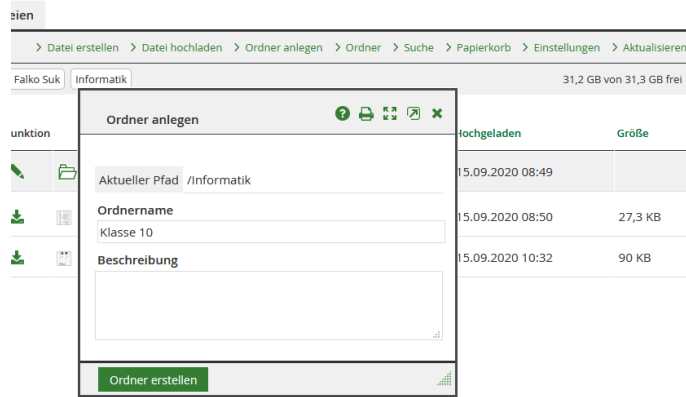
eien

› Datei erstellen › Datei hochladen › Ordner anlegen › Ordner › Suche › Papierkorb › Einstellungen › Aktualisieren

Falko Suk | Informatik

31,2 GB von 31,3 GB frei

unktion

Ordner anlegen

Hochgeladen

Größe

Aktueller Pfad /Informatik

15.09.2020 08:49

Ordnername

Klasse 10

15.09.2020 08:50

27,3 KB

Beschreibung

15.09.2020 10:32

90 KB

Ordner erstellen